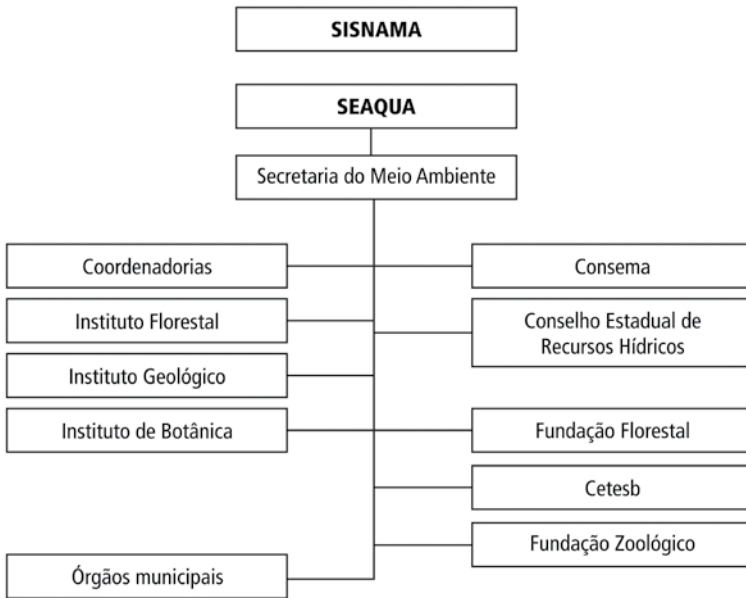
SISNAMA

SEAQUA

Secretaria do Meio Ambiente

Coordenadorias

Consema

Instituto Florestal

Conselho Estadual de Recursos Hídricos

Instituto Geológico

Instituto de Botânica

Fundação Florestal

Cetesb

Fundação Zoológico

Órgãos municipais